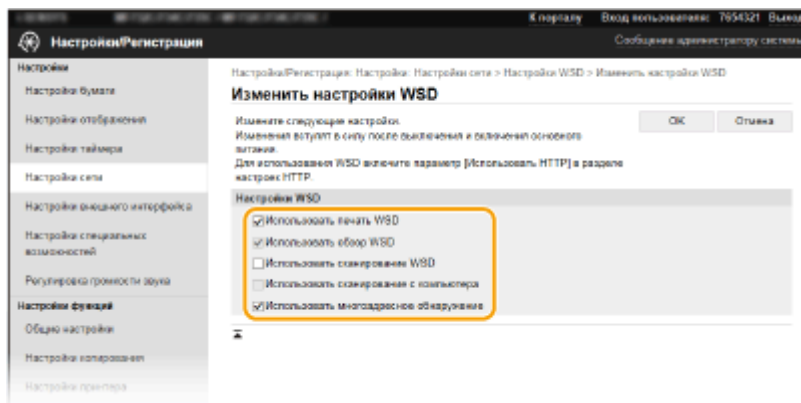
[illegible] К порталу Вход пользователя: 7654321 Выход

Настройки/Регистрация

Сообщение администратору системы

Настройки
Настройки бумаги
Настройки отображения
Настройки таймера
Настройки сети
Настройки внешнего интерфейса
Настройки специальных возможностей
Регулировка громкости звука
Настройки функций
Общие настройки
Настройки копирования
Настройки принтера

Настройки/Регистрация: Настройки: Настройки сети > Настройки WSD > Изменить настройки WSD

Изменить настройки WSD

Измените следующие настройки.
Изменения вступят в силу после выключения и включения основного питания.
Для использования WSD включите параметр [Использовать HTTP] в разделе настроек HTTP.

OK
Отмена

Настройки WSD
Использовать печать WSD
Использовать обзор WSD
Использовать сканирование WSD
Использовать сканирование с компьютера
Использовать многоадресное обнаружение